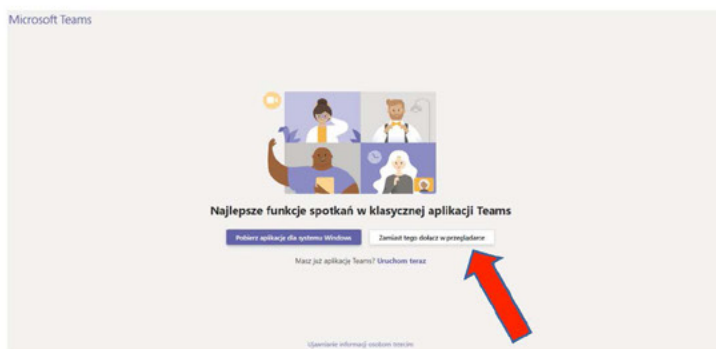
Microsoft Teams

Najlepsze funkcje spotkań w klasycznej aplikacji Teams

Pobierz aplikację dla systemu Windows

Zamiast tego dołącz w przeglądarce

Masz już aplikację Teams? Uruchom teraz

Ujawnianie informacji osobom trzecim